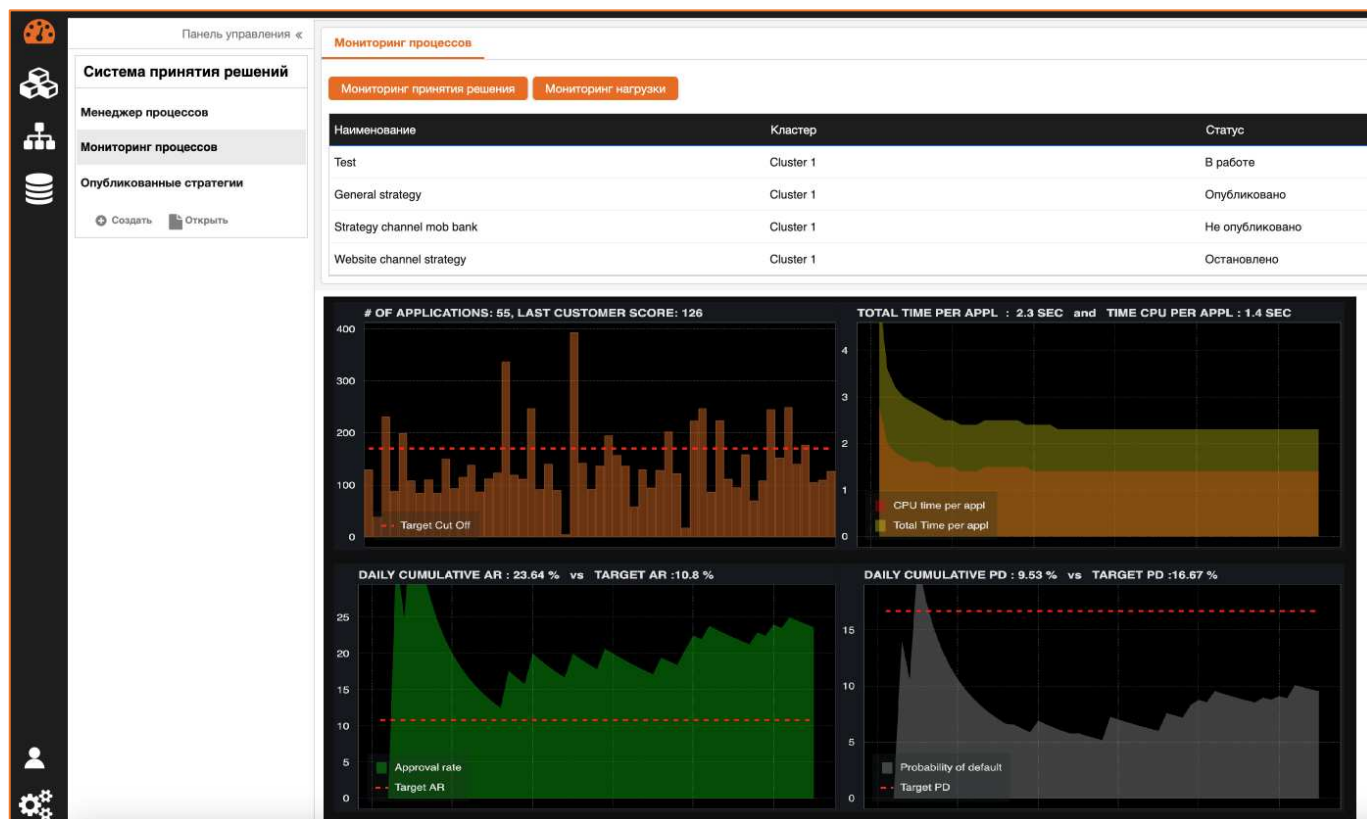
Панель управления «

Система принятия решений

Менеджер процессов

Мониторинг процессов

Опубликованные стратегии

Создать Открыть

Мониторинг процессов

Мониторинг принятия решения Мониторинг нагрузки

| Наименование | Кластер | Статус |
|---|---|---|
| Test | Cluster 1 | В работе |
| General strategy | Cluster 1 | Опубликовано |
| Strategy channel mob bank | Cluster 1 | Не опубликовано |
| Website channel strategy | Cluster 1 | Остановлено |

# OF APPLICATIONS: 55, LAST CUSTOMER SCORE: 126

400
300
200
100
0

Target Cut Off

TOTAL TIME PER APPL : 2.3 SEC and TIME CPU PER APPL : 1.4 SEC

4
3
2
1
0

CPU time per appl
Total Time per appl

DAILY CUMULATIVE AR : 23.64 % vs TARGET AR :10.8 %

25
20
15
10
5
0

Approval rate
Target AR

DAILY CUMULATIVE PD : 9.53 % vs TARGET PD :16.67 %

15
10
5
0

Probability of default
Target PD